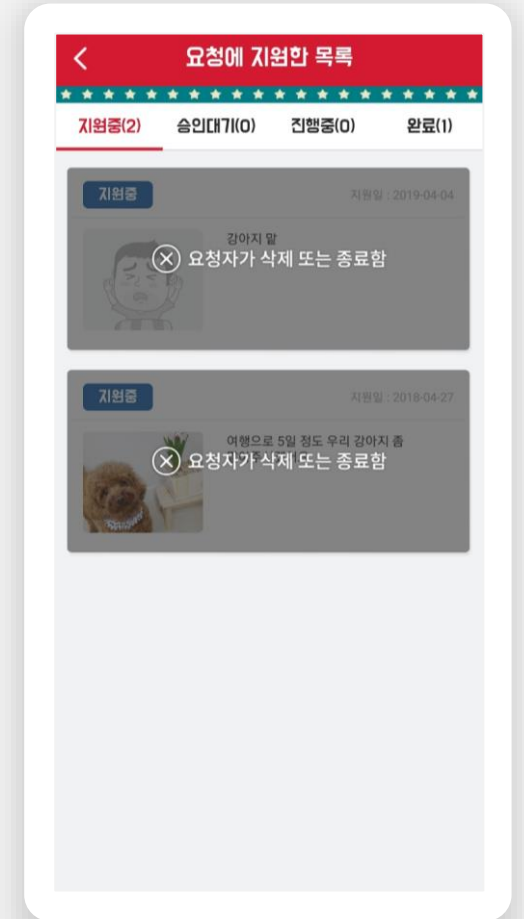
요청에 지원한 목록

지원중(2) 승인대기(0) 진행중(0) 완료(1)

지원중
지원일 : 2019-04-04
강아지 맡
요청자가 삭제 또는 종료함

지원중
지원일 : 2018-04-27
여행으로 5일 정도 우리 강아지 좀
요청자가 삭제 또는 종료함